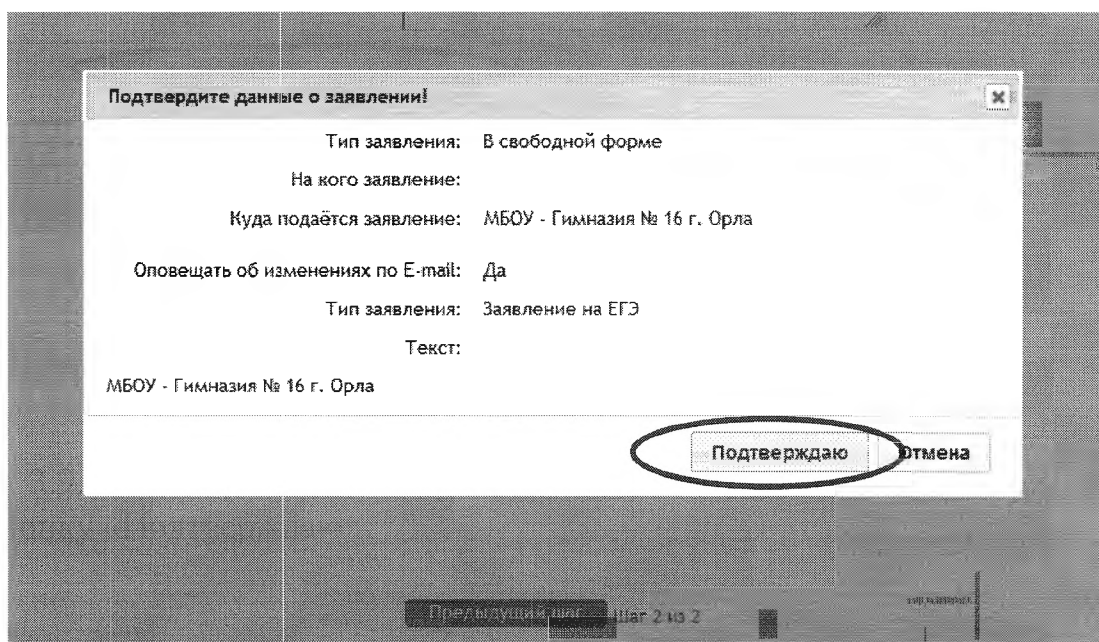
Подтвердите данные о заявлении!

Тип заявления: В свободной форме

На кого заявление:

Куда подаётся заявление: МБОУ - Гимназия № 16 г. Орла

Оповещать об изменениях по E-mail: Да

Тип заявления: Заявление на ЕГЭ

Текст:

МБОУ - Гимназия № 16 г. Орла

Подтверждаю

Отмена

Предыдущий шаг

Шаг 2 из 2